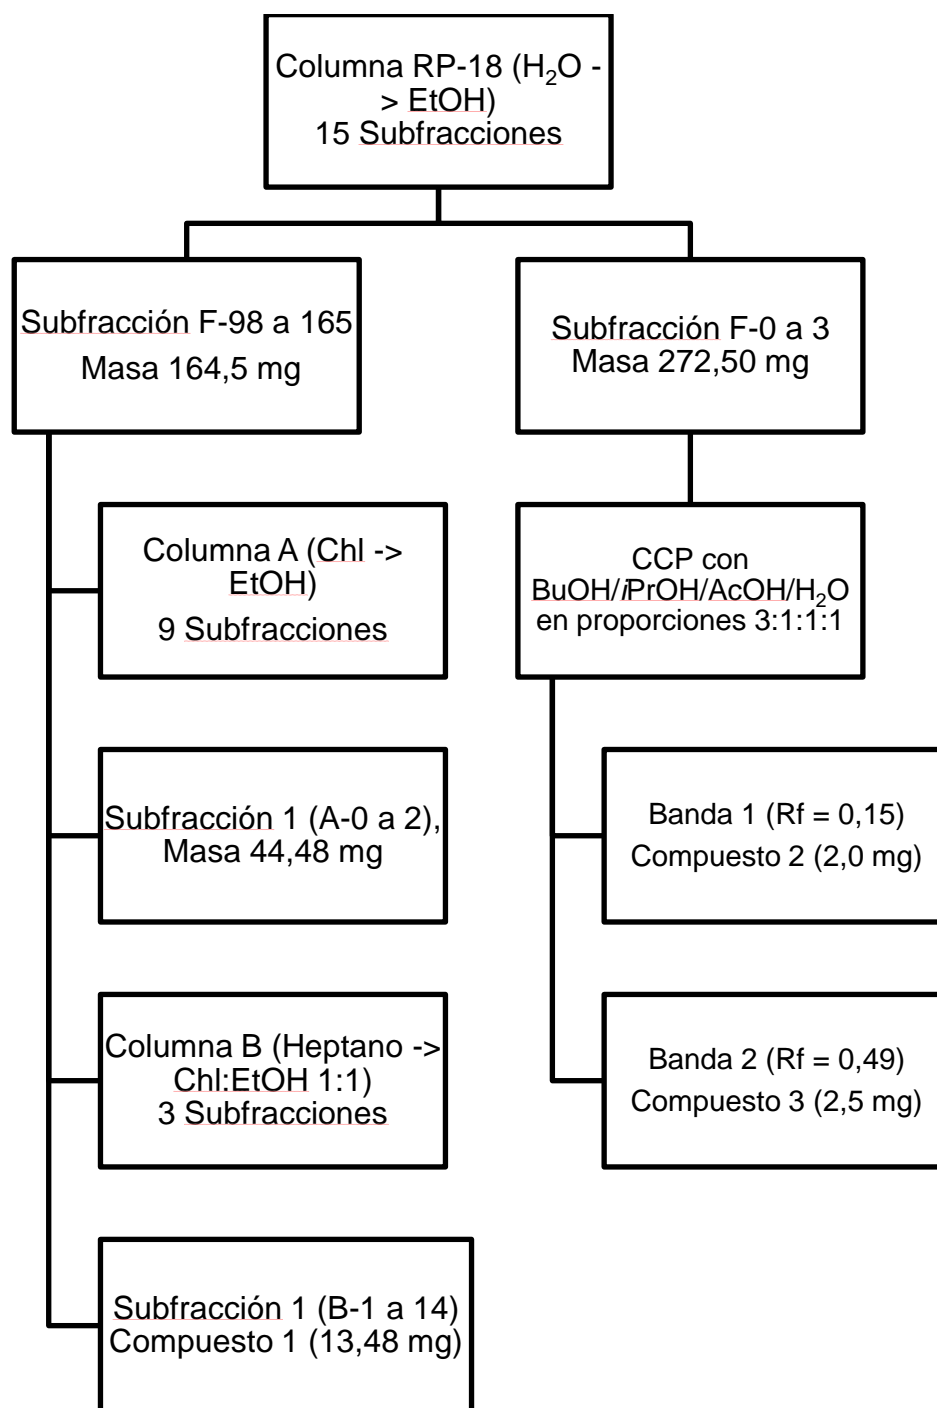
Columna RP-18 ($H_2O$ -> EtOH)
15 Subfracciones

Subfracción F-98 a 165
Masa 164,5 mg

Columna A (Chl -> EtOH)
9 Subfracciones

Subfracción 1 (A-0 a 2), Masa 44,48 mg

Columna B (Heptano -> Chl:EtOH 1:1)
3 Subfracciones

Subfracción 1 (B-1 a 14)
Compuesto 1 (13,48 mg)

Subfracción F-0 a 3
Masa 272,50 mg

CCP con BuOH/iPrOH/AcOH/$H_2O$ en proporciones 3:1:1:1

Banda 1 (Rf = 0,15)
Compuesto 2 (2,0 mg)

Banda 2 (Rf = 0,49)
Compuesto 3 (2,5 mg)